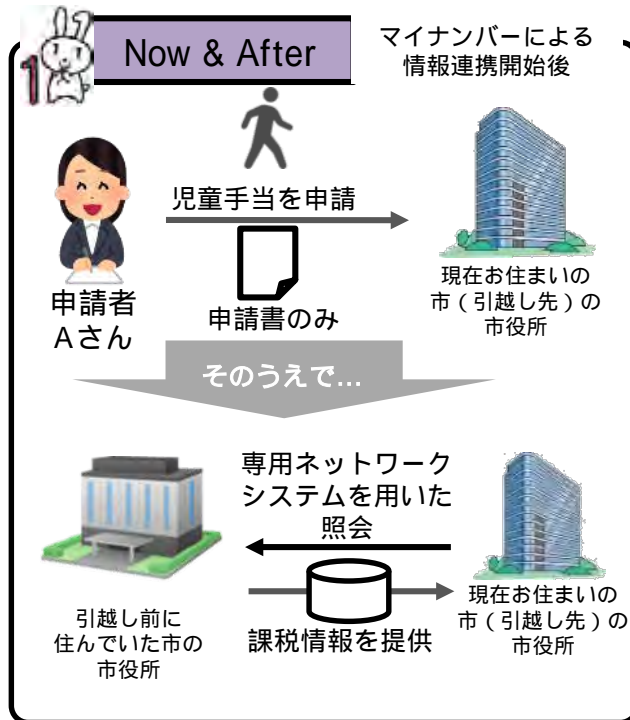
Now & After

マイナンバーによる情報連携開始後

児童手当を申請

申請者
Aさん

申請書のみ

現在お住まいの市（引越し先）の市役所

そのうえで…

専用ネットワークシステムを用いた照会

引越し前に住んでいた市の市役所

課税情報を提供

現在お住まいの市（引越し先）の市役所